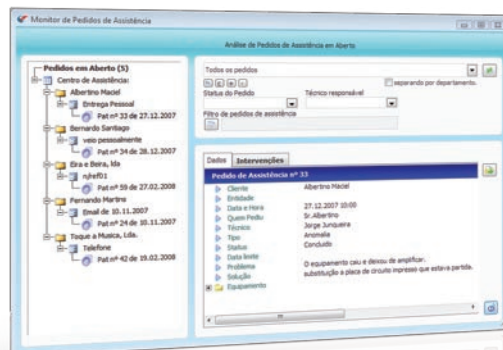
Monitor de Pedidos de Assistência

Análise de Pedidos de Assistência em Aberto

Pedidos em Aberto (5)
Centro de Assistência:
Albertino Maciel
Entrega Pessoal
Pat nº 33 de 27.12.2007
Bernardo Santiago
veio pessoalmente
Pat nº 34 de 28.12.2007
Eira e Beira, lda
njref01
Pat nº 59 de 27.02.2008
Fernando Martins
Email de 10.11.2007
Pat nº 24 de 10.11.2007
Toque a Musica, Lda.
Telefone
Pat nº 42 de 19.02.2008

Todos os pedidos
separando por departamento.
Status do Pedido
Técnico responsável
Filtro de pedidos de assistência

Dados | Intervenções

Pedido de Assistência nº 33

| | |
|---|---|
| Cliente | Albertino Maciel |
| Entidade | |
| Data e Hora | 27.12.2007 10:00 |
| Quem Pediu | Sr.Albertino |
| Técnico | Jorge Junqueira |
| Tipo | Anomalia |
| Status | Concluido |
| Data limite | |
| Problema | O equipamento caiu e deixou de amplificar. |
| Solução | substituição a placa de circuito impresso que estava partida. |
| Equipamento | |